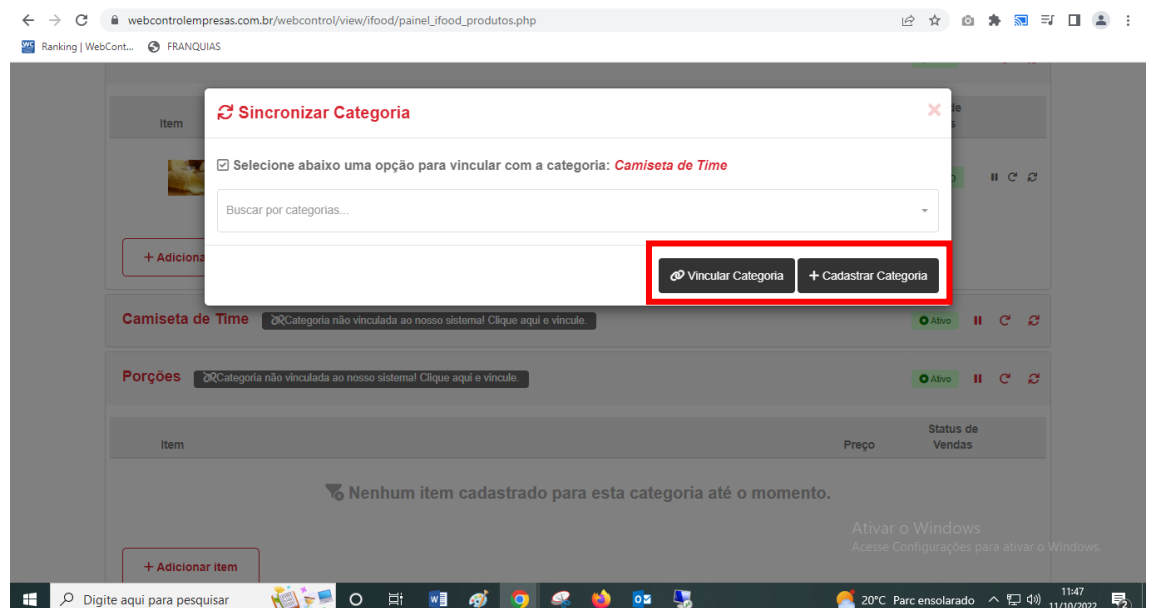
webcontrolempresas.com.br/webcontrol/view/ifood/painel_ifood_produtos.php

Ranking | WebCont... FRANQUIAS

Item

+ Adiciona

Sincronizar Categoria

Selecione abaixo uma opção para vincular com a categoria: Camiseta de Time

Buscar por categorias...

Vincular Categoria
+ Cadastrar Categoria

Camiseta de Time Categoria não vinculada ao nosso sistema! Clique aqui e vincule.

Ativo

Porções Categoria não vinculada ao nosso sistema! Clique aqui e vincule.

Ativo

| Item | Preço | Status de Vendas |
|---|---|---|

Nenhum item cadastrado para esta categoria até o momento.

+ Adicionar item

Ativar o Windows
Acesse Configurações para ativar o Windows.

Digite aqui para pesquisar

20°C Parc ensolarado

11:47
11/10/2022